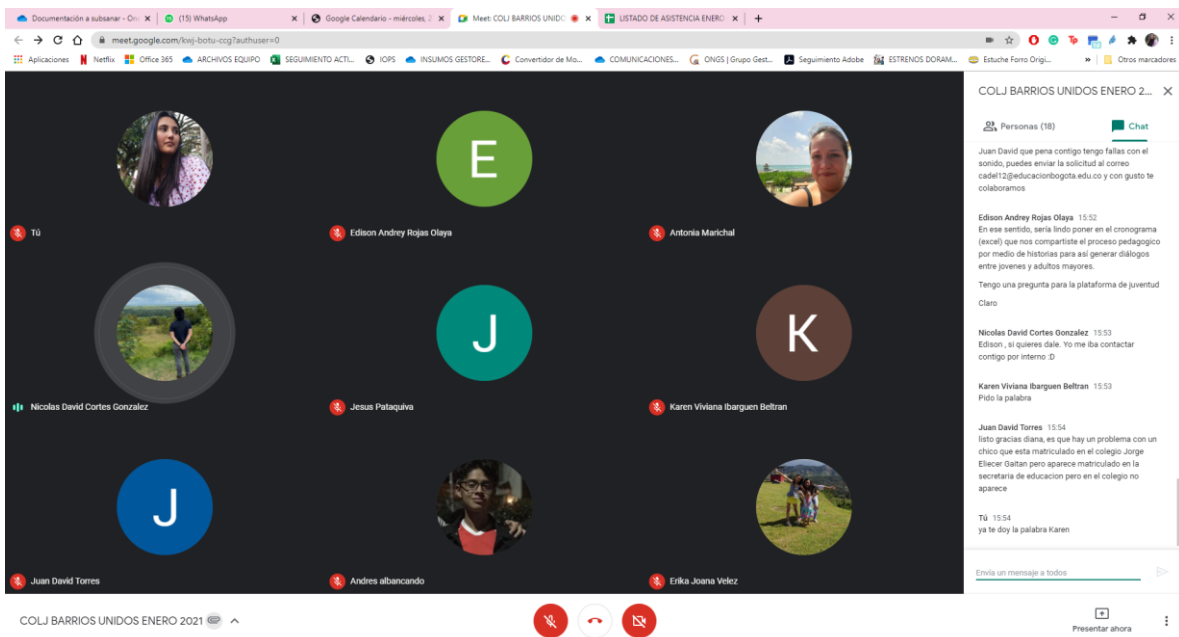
Documentación a subsanar - One ×
(15) WhatsApp ×
Google Calendario - miércoles, 2 ×
Meet: COLJ BARRIOS UNIDO ×
LISTADO DE ASISTENCIA ENERO ×
+

meet.google.com/kwj-botu-ccg?authuser=0

Aplicaciones
Netflix
Office 365
ARCHIVOS EQUIPO
SEGUIMIENTO ACTI...
IOPS
INSUMOS GESTORE...
Convertidor de Mo...
COMUNICACIONES...
ONGS | Grupo Gest...
Seguimiento Adobe
ESTRENOS DORAM...
Estuche Forro Origi...
Otros marcadores

Tú
E
Edison Andrey Rojas Olaya
Antonia Marichal
Nicolas David Cortes Gonzalez
J
Jesus Pataquiva
K
Karen Viviana Ibarguen Beltran
J
Juan David Torres
Andres albancando
Erika Joana Velez

COLJ BARRIOS UNIDOS ENERO 2...
Personas (18)
Chat

Juan David que pena contigo tengo fallas con el sonido, puedes enviar la solicitud al correo cadel12@educacionbogota.edu.co y con gusto te colaboramos

Edison Andrey Rojas Olaya 15:52
En ese sentido, sería lindo poner en el cronograma (excel) que nos compartiste el proceso pedagogico por medio de historias para así generar diálogos entre jovenes y adultos mayores.

Tengo una pregunta para la plataforma de juventud

Claro

Nicolas David Cortes Gonzalez 15:53
Edison , si quieres dale. Yo me iba contactar contigo por interno :D

Karen Viviana Ibarguen Beltran 15:53
Pido la palabra

Juan David Torres 15:54
listo gracias diana, es que hay un problema con un chico que esta matriculado en el colegio Jorge Eliecer Gaitan pero aparece matriculado en la secretaria de educacion pero en el colegio no aparece

Tú 15:54
ya te doy la palabra Karen

Envía un mensaje a todos

COLJ BARRIOS UNIDOS ENERO 2021
Presentar ahora